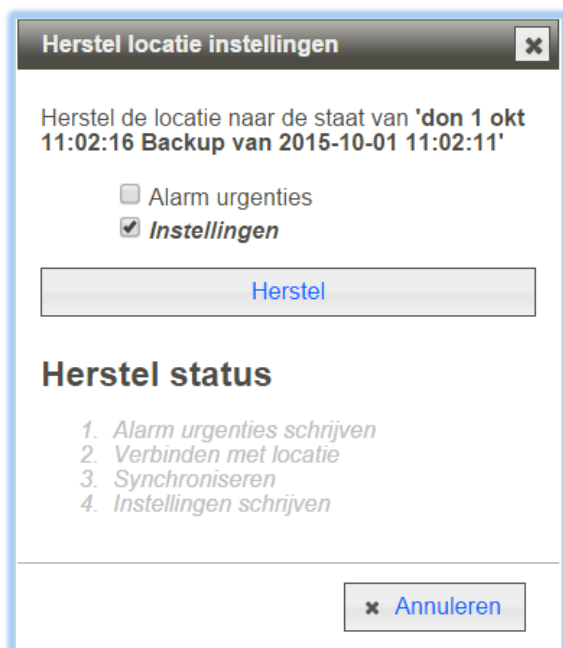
Herstel locatie instellingen

Herstel de locatie naar de staat van **'don 1 okt 11:02:16 Backup van 2015-10-01 11:02:11'**

Alarm urgenties
***Instellingen***

Herstel

Herstel status

1. Alarm urgenties schrijven
2. Verbinden met locatie
3. Synchroniseren
4. Instellingen schrijven

Annuleren